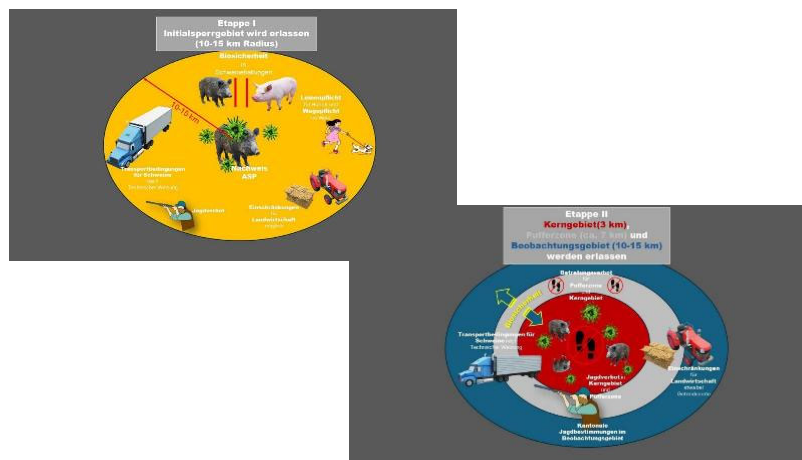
Etappe I
Initialsperrgebiet wird erlassen
(10-15 km Radius)

Biosicherheit
in
Schweinehaltungen

10-15 km

Leinenpflicht
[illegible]
Wegepflicht
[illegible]

Transportbedingungen
für Schweine
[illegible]

Nachweis
ASP

Jagdverbot

Einschränkungen
in
Landwirtschaft
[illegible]

Etappe II
Kerngebiet (3 km)
Pufferzone ([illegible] km) und
Beobachtungsgebiet (10-15 km)
werden erlassen

Betretungsverbot
in
Pufferzone

Kerngebiet

Transportbedingungen für
Schweine
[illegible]

Jagdverbot in
Kerngebiet
und
Pufferzone

Einschränkungen
für
Landwirtschaft
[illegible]

Kantonale
Jagdbestimmungen im
Beobachtungsgebiet